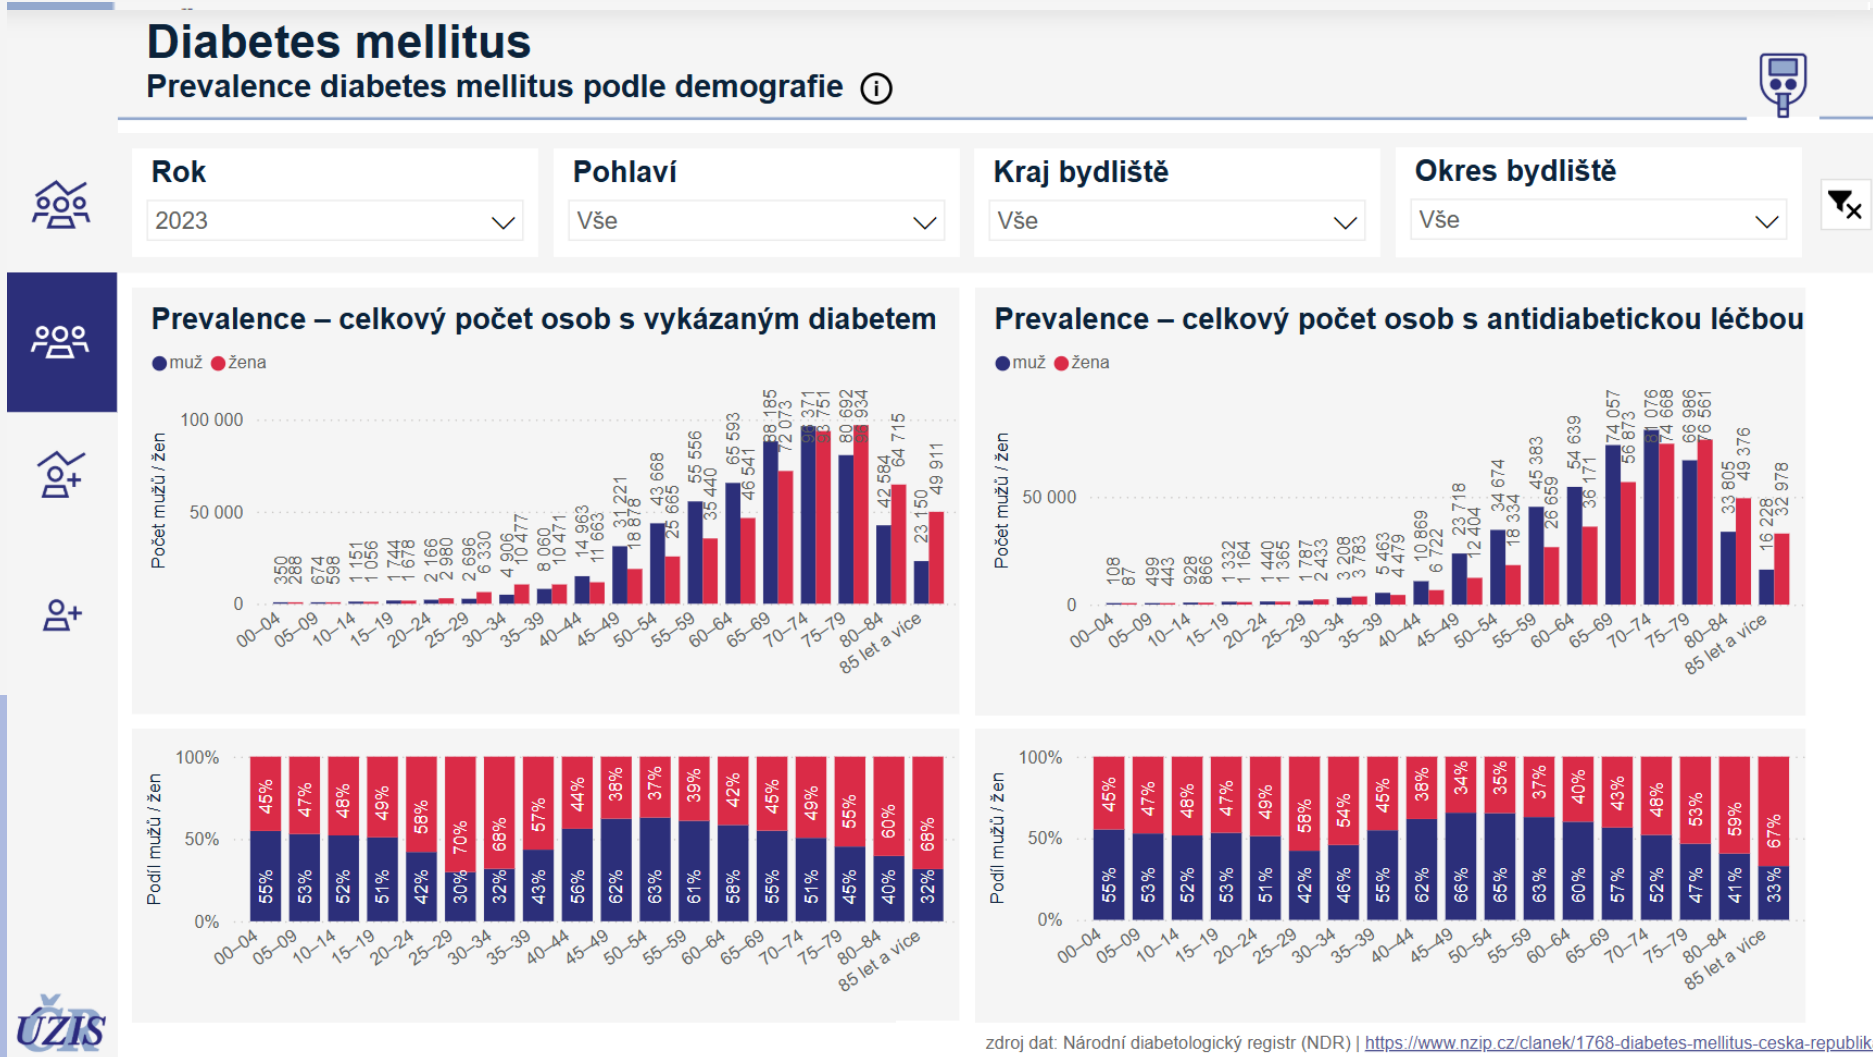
Diabetes mellitus
Prevalence diabetes mellitus podle demografie

Rok
2023

Pohlaví
Vše

Kraj bydliště
Vše

Okres bydliště
Vše

Prevalence – celkový počet osob s vykázaným diabetem
muž žena
Počet mužů / žen
100 000
50 000
0
350 288 674 598 1 151 1 056 1 744 1 678 2 166 2 980 2 696 6 330 4 906 10 477 8 060 10 471 14 963 11 663 31 221 18 878 43 668 25 665 55 556 35 440 65 593 46 541 88 185 72 073 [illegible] 371 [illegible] 751 80 692 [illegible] 934 42 584 64 715 23 150 49 911
00–04 05–09 10–14 15–19 20–24 25–29 30–34 35–39 40–44 45–49 50–54 55–59 60–64 65–69 70–74 75–79 80–84 85 let a více

Prevalence – celkový počet osob s antidiabetickou léčbou
muž žena
Počet mužů / žen
50 000
0
108 87 499 443 928 866 1 332 1 164 1 440 1 365 1 787 2 433 3 208 3 783 5 463 4 479 10 869 6 722 23 718 12 404 34 674 18 334 45 383 26 659 54 639 36 171 74 057 56 873 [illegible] 076 74 668 66 986 76 561 33 805 49 376 16 228 32 978
00–04 05–09 10–14 15–19 20–24 25–29 30–34 35–39 40–44 45–49 50–54 55–59 60–64 65–69 70–74 75–79 80–84 85 let a více

Podíl mužů / žen
100%
50%
0%
45% 47% 48% 49% 58% 70% 68% 57% 44% 38% 37% 39% 42% 45% 49% 55% 60% 68%
55% 53% 52% 51% 42% 30% 32% 43% 56% 62% 63% 61% 58% 55% 51% 45% 40% 32%
00–04 05–09 10–14 15–19 20–24 25–29 30–34 35–39 40–44 45–49 50–54 55–59 60–64 65–69 70–74 75–79 80–84 85 let a více

Podíl mužů / žen
100%
50%
0%
45% 47% 48% 47% 49% 58% 54% 45% 38% 34% 35% 37% 40% 43% 48% 53% 59% 67%
55% 53% 52% 53% 51% 42% 46% 55% 62% 66% 65% 63% 60% 57% 52% 47% 41% 33%
00–04 05–09 10–14 15–19 20–24 25–29 30–34 35–39 40–44 45–49 50–54 55–59 60–64 65–69 70–74 75–79 80–84 85 let a více

ÚZIS

zdroj dat: Národní diabetologický registr (NDR) | https://www.nzip.cz/clanek/1768-diabetes-mellitus-ceska-republik